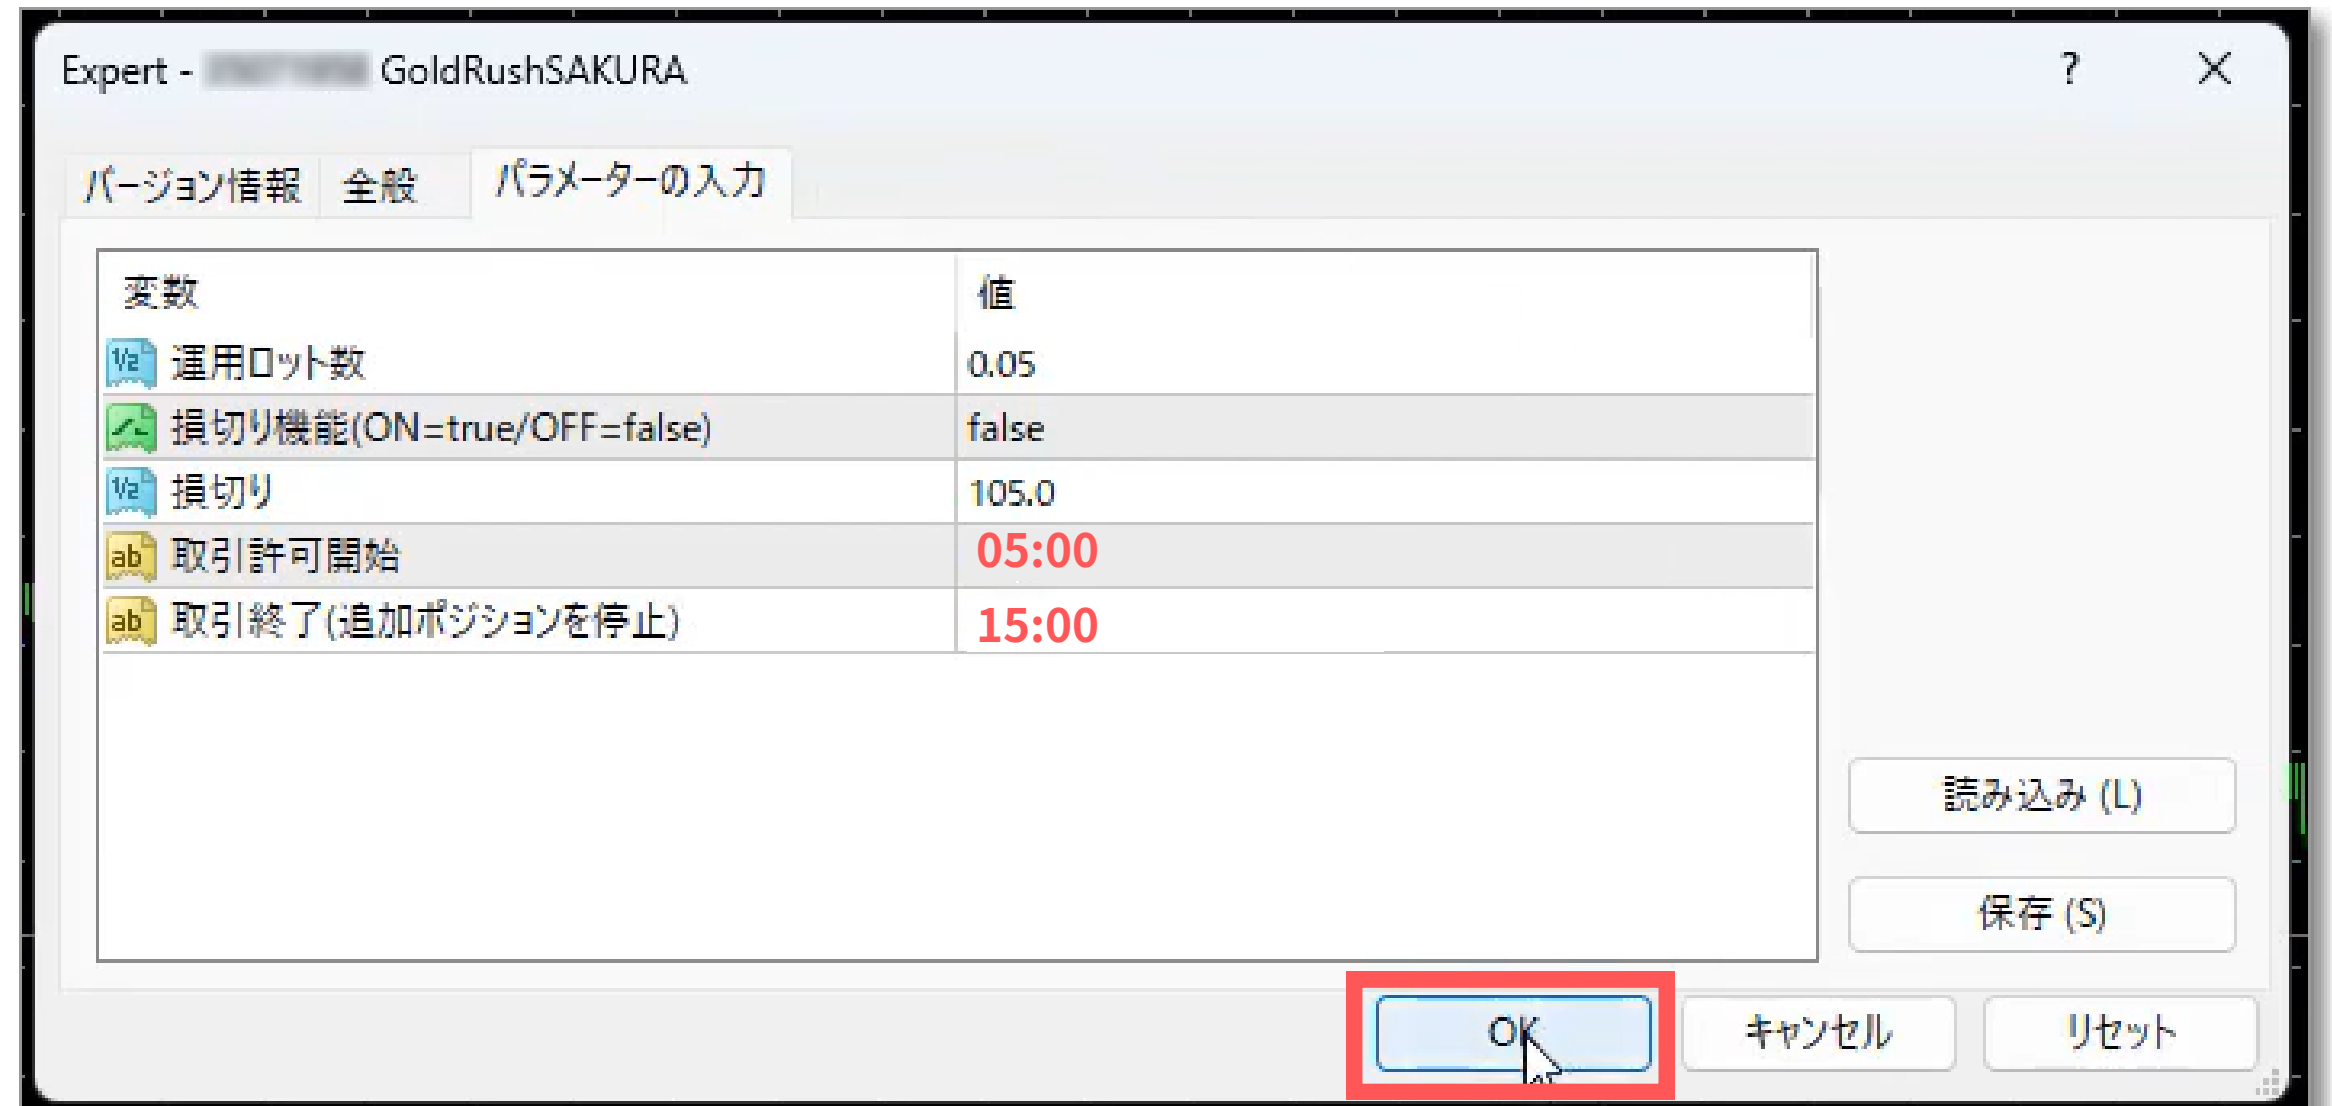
Expert - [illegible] GoldRushSAKURA

?

バージョン情報 全般 パラメーターの入力

| 変数 | 値 |
|---|---|
| 運用ロット数 | 0.05 |
| 損切り機能(ON=true/OFF=false) | false |
| 損切り | 105.0 |
| 取引許可開始 | 05:00 |
| 取引終了(追加ポジションを停止) | 15:00 |

読み込み (L)

保存 (S)

OK キャンセル リセット